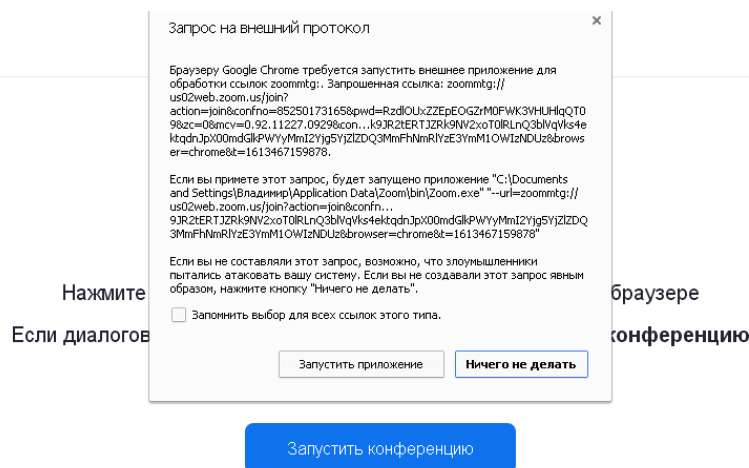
Запрос на внешний протокол

×

Браузеру Google Chrome требуется запустить внешнее приложение для обработки ссылок zoommtg:. Запрошенная ссылка: zoommtg://us02web.zoom.us/join?action=join&confno=85250173165&pwd=RzdlOUxZZEpEOGZrM0FWK3VHUHlqQT09&zc=0&mcv=0.92.11227.0929&con...k9JR2tERTJZRk9NV2xoT0lRLnQ3blVqVks4ektqdnJpX00mdGlkPWYyMmI2Yjg5YjZlZDQ3MmFhNmRlYzE3YmM1OWIzNDUz&browser=chrome&t=1613467159878.

Если вы примете этот запрос, будет запущено приложение "C:\Documents and Settings\Владимир\Application Data\Zoom\bin\Zoom.exe" "--url=zoommtg://us02web.zoom.us/join?action=join&confn... 9JR2tERTJZRk9NV2xoT0lRLnQ3blVqVks4ektqdnJpX00mdGlkPWYyMmI2Yjg5YjZlZDQ3MmFhNmRlYzE3YmM1OWIzNDUz&browser=chrome&t=1613467159878"

Если вы не составляли этот запрос, возможно, что злоумышленники пытались атаковать вашу систему. Если вы не создавали этот запрос явным образом, нажмите кнопку "Ничего не делать".

Запомнить выбор для всех ссылок этого типа.

Запустить приложение

Ничего не делать

Нажмите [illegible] браузере

Если диалогов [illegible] конференцию

Запустить конференцию